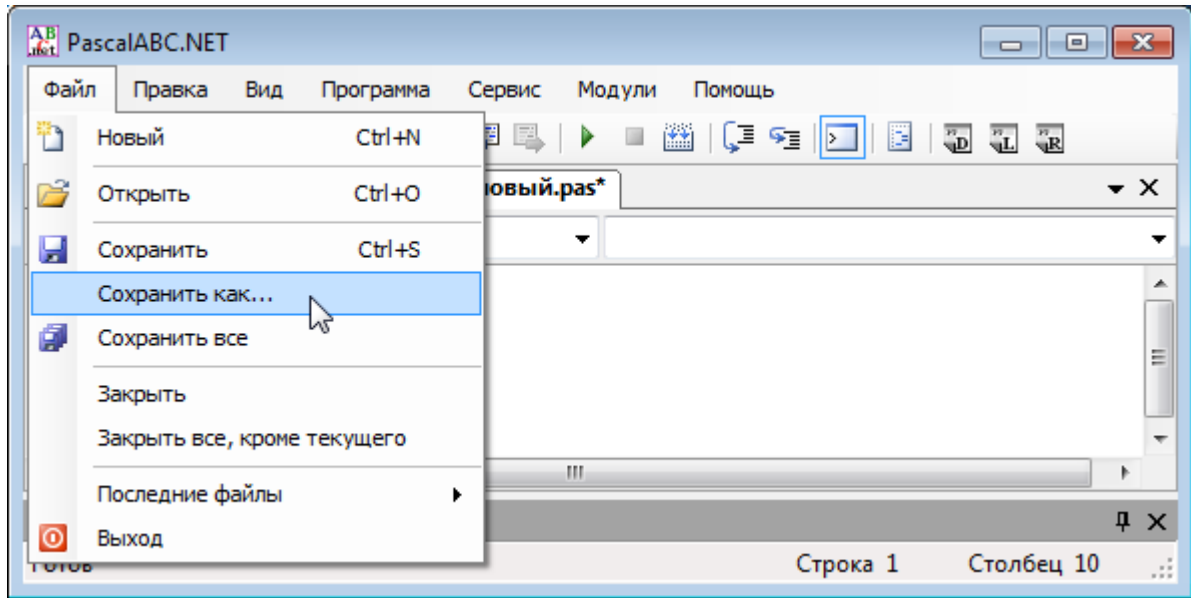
PascalABC.NET

Файл Правка Вид Программа Сервис Модули Помощь

Новый Ctrl+N
Открыть Ctrl+O
Сохранить Ctrl+S
Сохранить как...
Сохранить все
Закрыть
Закрыть все, кроме текущего
Последние файлы
Выход

новый.pas*

Готов

Строка 1 Столбец 10